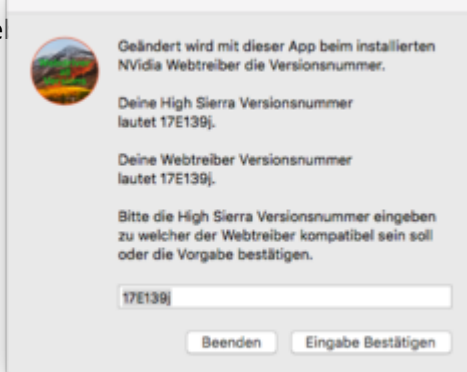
Geändert wird mit dieser App beim installierten NVidia Webtreiber die Versionsnummer.

Deine High Sierra Versionsnummer lautet 17E139j.

Deine Webtreiber Versionsnummer lautet 17E139j.

Bitte die High Sierra Versionsnummer eingeben zu welcher der Webtreiber kompatibel sein soll oder die Vorgabe bestätigen.

17E139j

Beenden

Eingabe Bestätigen